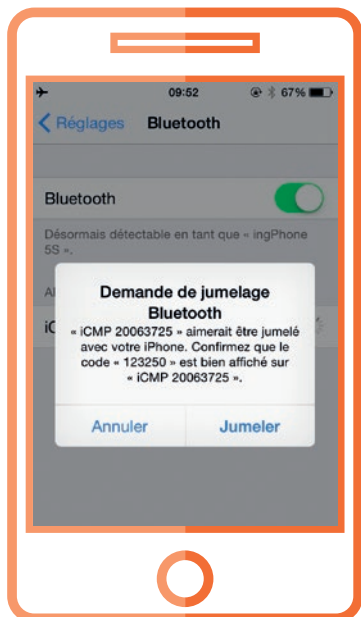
09:52

67%

Réglages

Bluetooth

Bluetooth

Désormais détectable en tant que « ingPhone 5S ».

Al

iC

Demande de jumelage Bluetooth

« iCMP 20063725 » aimerait être jumelé avec votre iPhone. Confirmez que le code « 123250 » est bien affiché sur « iCMP 20063725 ».

Annuler

Jumeler